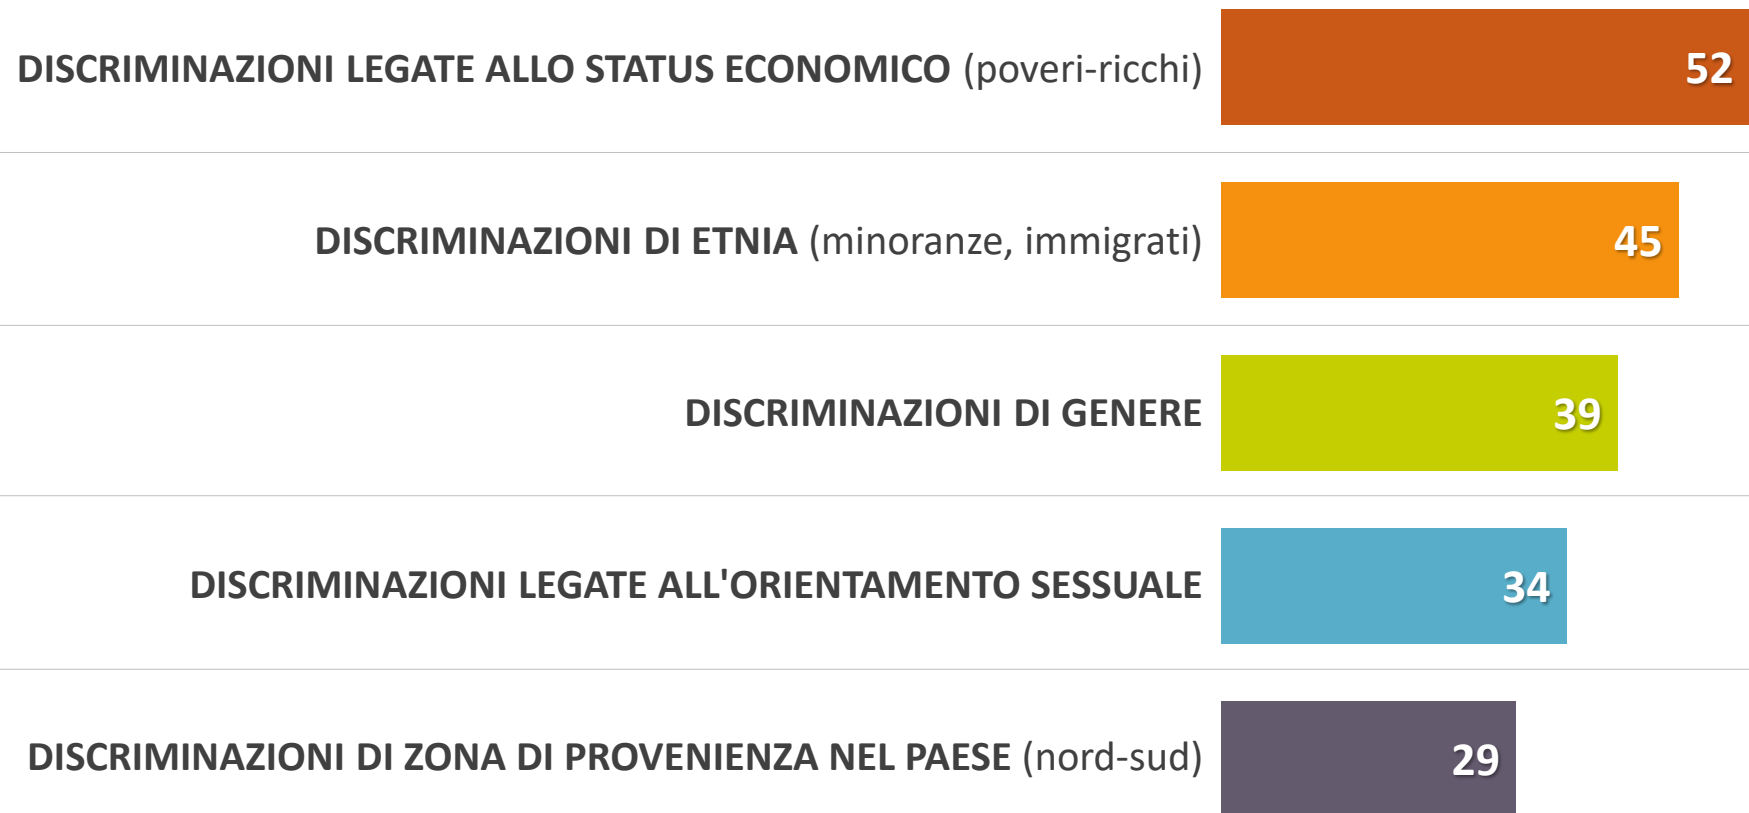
DISCRIMINAZIONI LEGATE ALLO STATUS ECONOMICO (poveri-ricchi) 52

DISCRIMINAZIONI DI ETNIA (minoranze, immigrati) 45

DISCRIMINAZIONI DI GENERE 39

DISCRIMINAZIONI LEGATE ALL'ORIENTAMENTO SESSUALE 34

DISCRIMINAZIONI DI ZONA DI PROVENIENZA NEL PAESE (nord-sud) 29